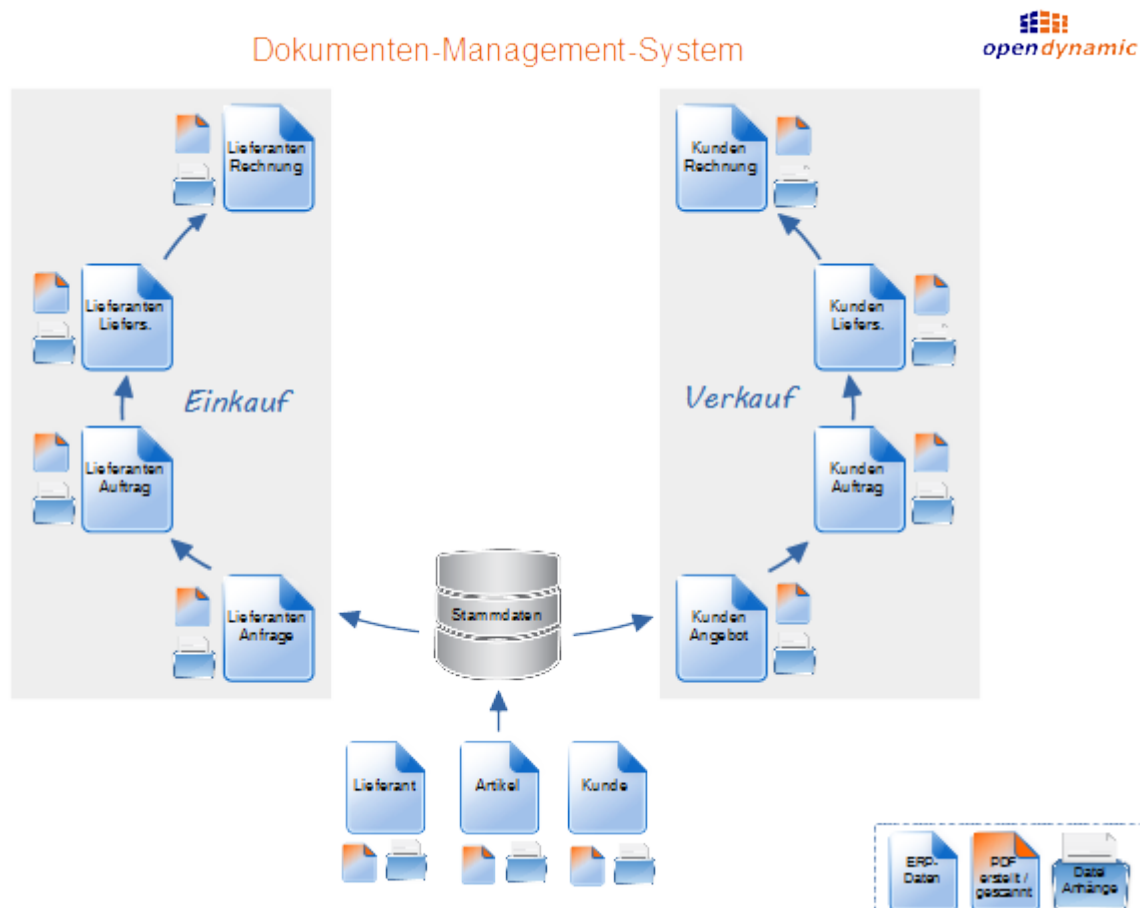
Dokumenten-Management-System

opendynamic

Lieferanten Rechnung

Lieferanten Liefers.

Einkauf

Lieferanten Auftrag

Lieferanten Anfrage

Kunden Rechnung

Kunden Liefers.

Verkauf

Kunden Auftrag

Kunden Angebot

Stammdaten

Lieferant

Artikel

Kunde

ERP-Daten

PDF erstellt / gescannt

Datei Anhänge